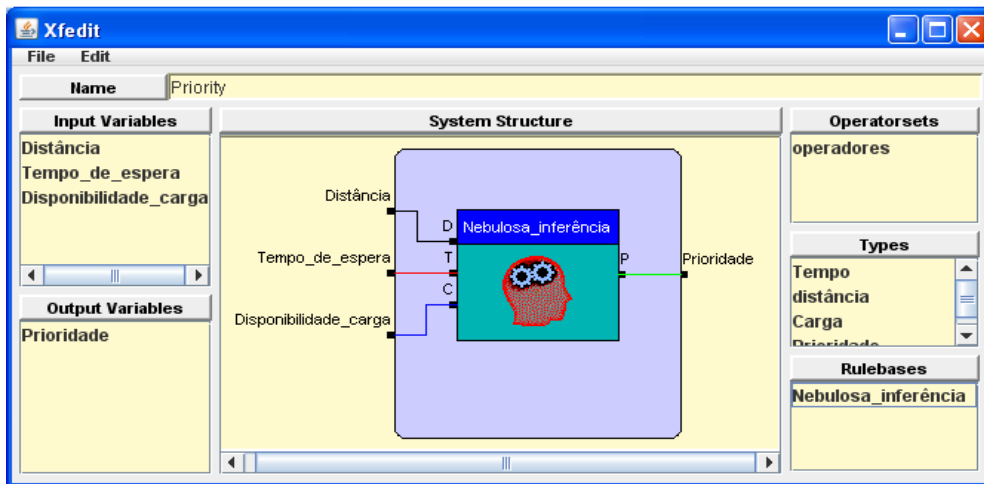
Xfedit
File Edit
Name Priority
Input Variables
Distância
Tempo_de_espera
Disponibilidade_carga
Output Variables
Prioridade
System Structure
Distância
Tempo_de_espera
Disponibilidade_carga
D
T
C
Nebulosa_inferência
P
Prioridade
Operatorsets
operadores
Types
Tempo
distância
Carga
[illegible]
Rulebases
Nebulosa_inferência